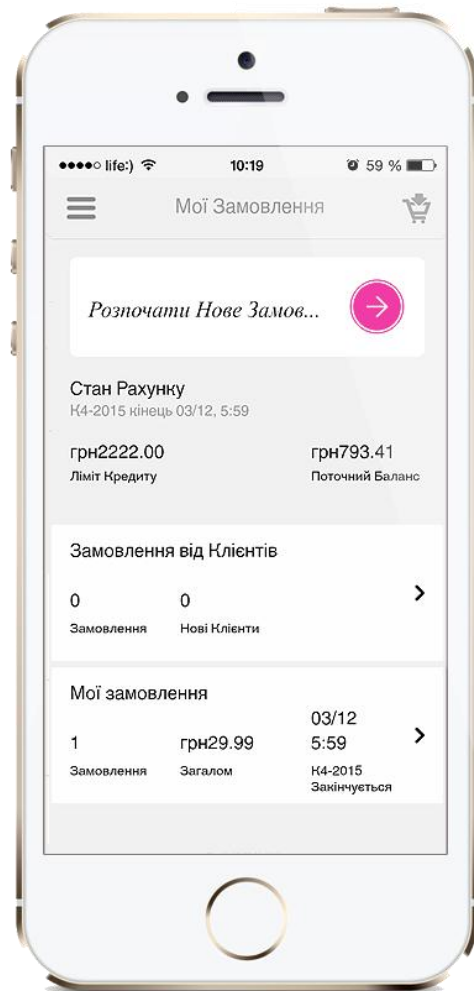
●●●●○ life:) 10:19 59 %

Мої Замовлення

Розпочати Нове Замов...

Стан Рахунку
К4-2015 кінець 03/12, 5:59

грн2222.00
Ліміт Кредиту

грн793.41
Поточний Баланс

Замовлення від Клієнтів

0
Замовлення

0
Нові Клієнти

Мої замовлення

1
Замовлення

грн29.99
Загалом

03/12
5:59
К4-2015
Закінчується